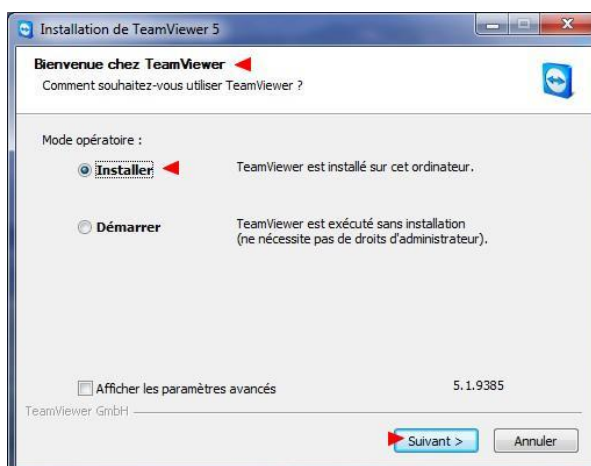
Installation de TeamViewer 5

Bienvenue chez TeamViewer

Comment souhaitez-vous utiliser TeamViewer ?

Mode opératoire :

Installer

TeamViewer est installé sur cet ordinateur.

Démarrer

TeamViewer est exécuté sans installation (ne nécessite pas de droits d'administrateur).

Afficher les paramètres avancés

5.1.9385

TeamViewer GmbH

Suivant >

Annuler